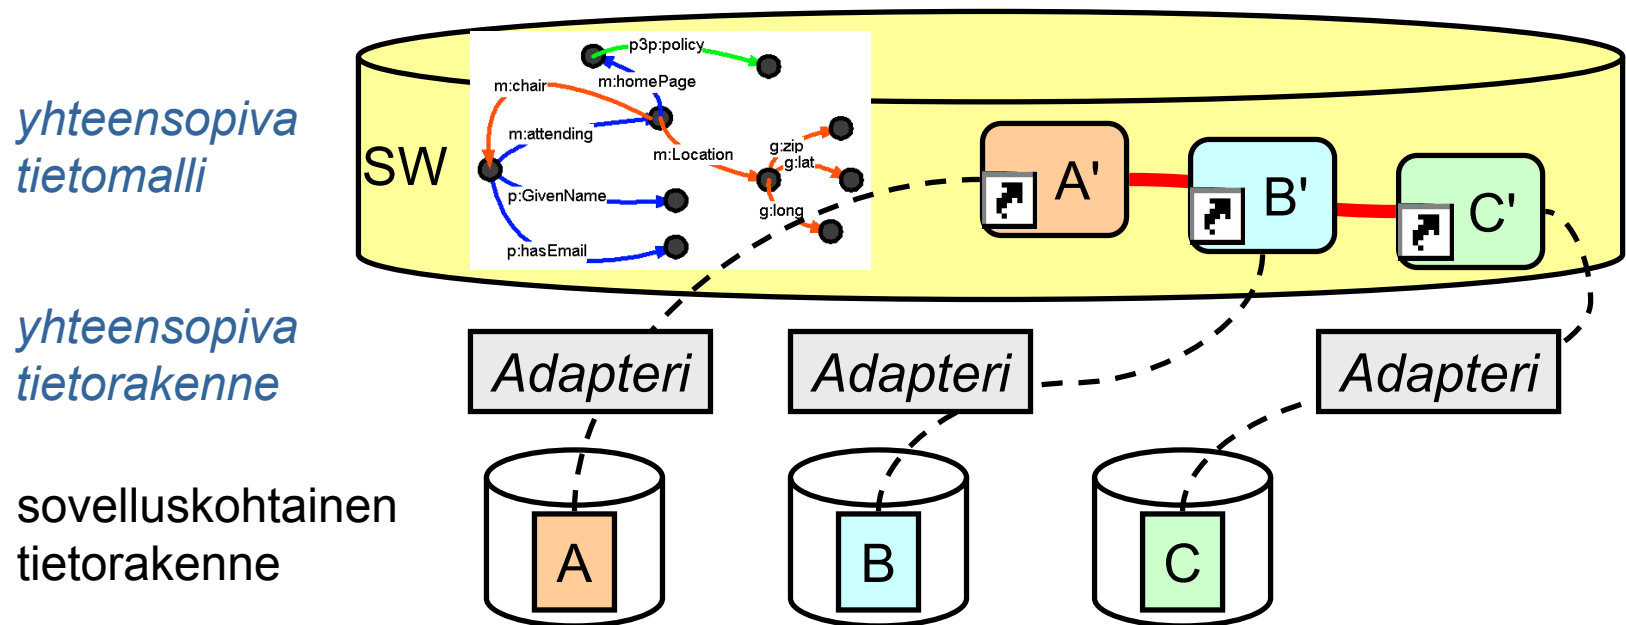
yhteensopiva tietomalli

SW

p3p:policy
m:homePage
m:chair
m:attending
m:Location
g:zip
g:lat
g:long
p:GivenName
p:hasEmail

A'
B'
C'

yhteensopiva tietorakenne

Adapteri
Adapteri
Adapteri

sovelluskohtainen tietorakenne

A
B
C